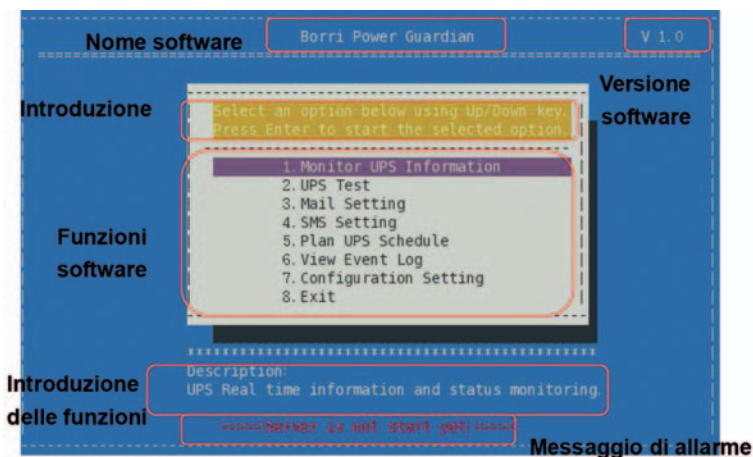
Nome software

Borri Power Guardian

V 1.0

Versione software

Introduzione

Select an option below using Up/Down key.
Press Enter to start the selected option.

Funzioni software

1. Monitor UPS Information
2. UPS Test
3. Mail Setting
4. SMS Setting
5. Plan UPS Schedule
6. View Event Log
7. Configuration Setting
8. Exit

Introduzione delle funzioni

Description:
UPS Real time information and status monitoring.

=====Server is not start yet!=====

Messaggio di allarme